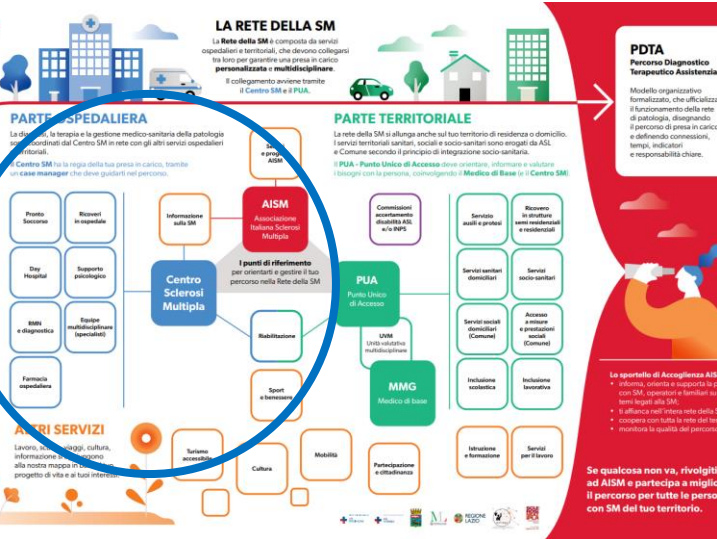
LA RETE DELLA SM

La Rete della SM è composta da servizi ospedalieri e territoriali, che devono collegarsi tra loro per garantire una presa in carico personalizzata e multidisciplinare.

Il collegamento avviene tramite il Centro SM e il PUA.

PARTE OSPEDALIERA

La diagnosi, la terapia e la gestione medico-sanitaria della patologia sono coordinati dal Centro SM in rete con gli altri servizi ospedalieri e territoriali.

Il Centro SM ha la regia della tua presa in carico, tramite un case manager che deve guidarti nel percorso.

Pronto Soccorso

Ricoveri in ospedale

Day Hospital

Supporto psicologico

RMN e diagnostica

Equipe multidisciplinare (specialisti)

Farmacia ospedaliera

Informazione sulla SM

Servizi e progetti AISM

AISM
Associazione Italiana Sclerosi Multipla

Centro Sclerosi Multipla

I punti di riferimento
per orientarti e gestire il tuo percorso nella Rete della SM

Riabilitazione

Sport e benessere

ALTRI SERVIZI

Lavoro, scuola, viaggi, cultura, informazione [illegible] aggiungono alla nostra mappa in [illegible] progetto di vita e ai tuoi interessi.

Turismo accessibile

Cultura

Mobilità

PARTE TERRITORIALE

La rete della SM si allunga anche sul tuo territorio di residenza o domicilio. I servizi territoriali sanitari, sociali e socio-sanitari sono erogati da ASL e Comune secondo il principio di integrazione socio-sanitaria.

Il PUA - Punto Unico di Accesso deve orientare, informare e valutare i bisogni con la persona, coinvolgendo il Medico di Base (e il Centro SM)

Commissioni accertamento disabilità ASL e/o INPS

PUA
Punto Unico di Accesso

UVM
Unità valutativa multidisciplinare

MMG
Medico di base

Partecipazione e cittadinanza

Servizio ausili e protesi

Ricovero in strutture semi residenziali e residenziali

Servizi sanitari domiciliari

Servizi socio-sanitari

Servizi sociali domiciliari (Comune)

Accesso a misure e prestazioni sociali (Comune)

Inclusione scolastica

Inclusione lavorativa

Istruzione e formazione

Servizi per il lavoro

PDTA
Percorso Diagnostico Terapeutico Assistenzia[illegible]

Modello organizzativo formalizzato, che ufficializza il funzionamento della rete di patologia, disegnando il percorso di presa in carico e definendo connessioni, tempi, indicatori e responsabilità chiare.

Lo sportello di Accoglienza AIS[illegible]
• informa, orienta e supporta la p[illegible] con SM, operatori e familiari su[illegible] temi legati alla SM;
• ti affianca nell'intera rete della S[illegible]
• coopera con tutta la rete del te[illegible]
• monitora la qualità del percorso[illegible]

Se qualcosa non va, rivolgiti ad AISM e partecipa a miglio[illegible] il percorso per tutte le perso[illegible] con SM del tuo territorio.

REGIONE LAZIO